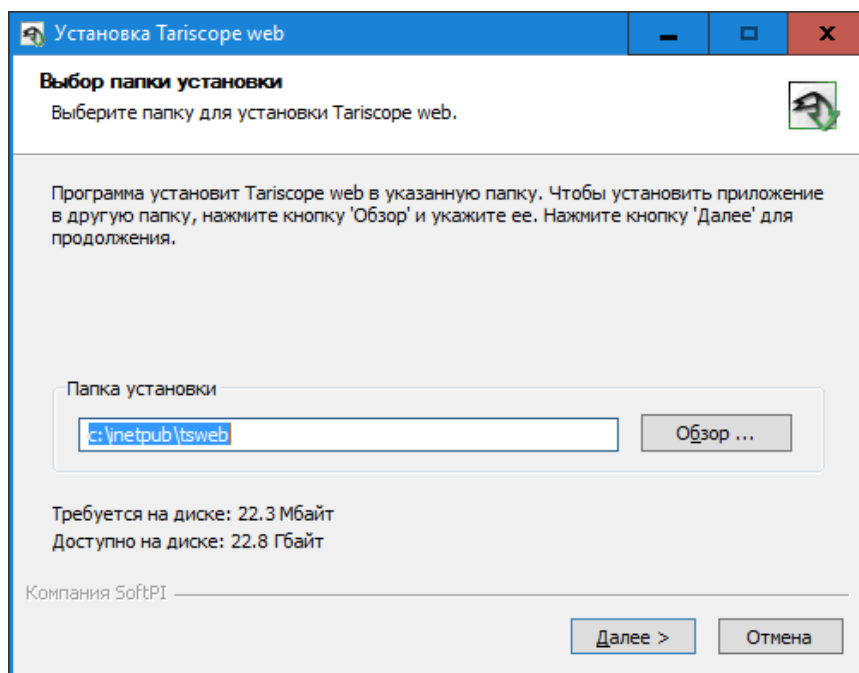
Установка Tariscope web

Выбор папки установки

Выберите папку для установки Tariscope web.

Программа установит Tariscope web в указанную папку. Чтобы установить приложение в другую папку, нажмите кнопку 'Обзор' и укажите ее. Нажмите кнопку 'Далее' для продолжения.

Папка установки

c:\inetpub\tsweb

Обзор ...

Требуется на диске: 22.3 Мбайт

Доступно на диске: 22.8 Гбайт

Компания SoftPI

Далее >

Отмена